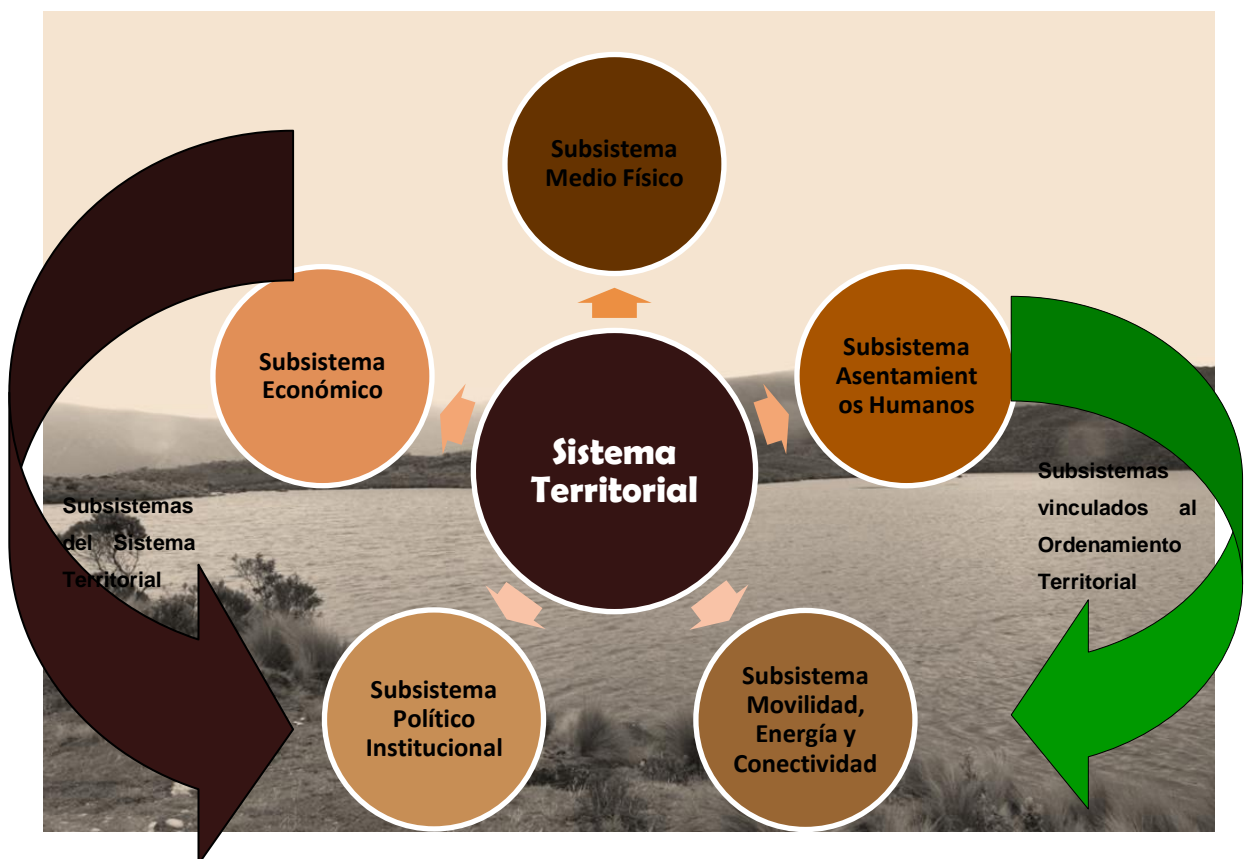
Subsistema Medio Físico

Subsistema Económico

Sistema Territorial

Subsistema Asentamientos Humanos

Subsistemas del Sistema Territorial

Subsistemas vinculados al Ordenamiento Territorial

Subsistema Político Institucional

Subsistema Movilidad, Energía y Conectividad